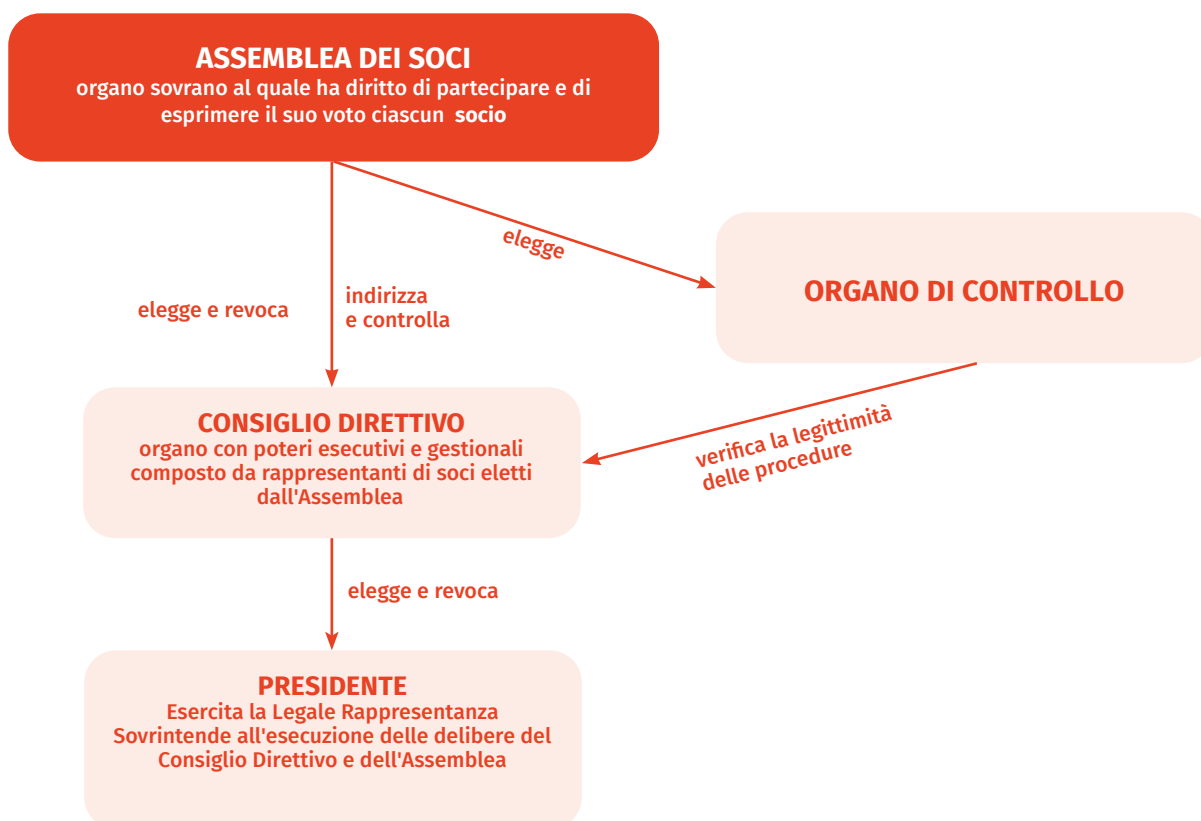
ASSEMBLEA DEI SOCI
organo sovrano al quale ha diritto di partecipare e di esprimere il suo voto ciascun socio

elegge

ORGANO DI CONTROLLO

elegge e revoca

indirizza
e controlla

CONSIGLIO DIRETTIVO
organo con poteri esecutivi e gestionali composto da rappresentanti di soci eletti dall'Assemblea

verifica la legittimità
delle procedure

elegge e revoca

PRESIDENTE
Esercita la Legale Rappresentanza
Sovrintende all'esecuzione delle delibere del Consiglio Direttivo e dell'Assemblea